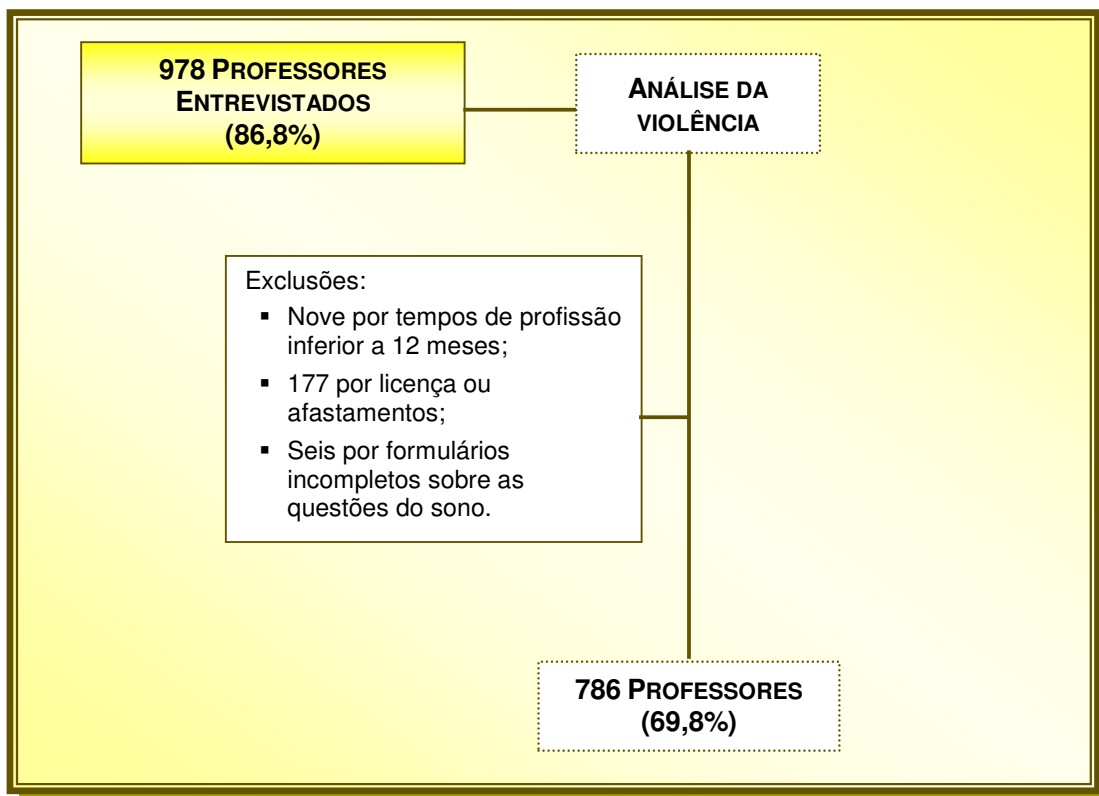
978 PROFESSORES ENTREVISTADOS (86,8%)

ANÁLISE DA VIOLÊNCIA

Exclusões:
- Nove por tempos de profissão inferior a 12 meses;
- 177 por licença ou afastamentos;
- Seis por formulários incompletos sobre as questões do sono.

786 PROFESSORES (69,8%)